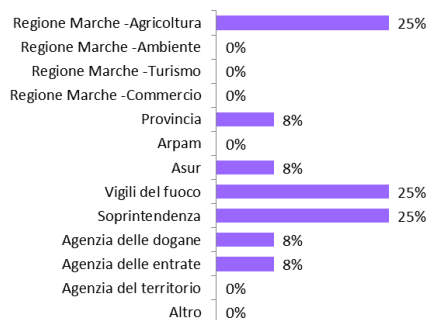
| | |
|---|---|
| Regione Marche -Agricoltura | 25% |
| Regione Marche -Ambiente | 0% |
| Regione Marche -Turismo | 0% |
| Regione Marche -Commercio | 0% |
| Provincia | 8% |
| Arpam | 0% |
| Asur | 8% |
| Vigili del fuoco | 25% |
| Soprintendenza | 25% |
| Agenzia delle dogane | 8% |
| Agenzia delle entrate | 8% |
| Agenzia del territorio | 0% |
| Altro | 0% |